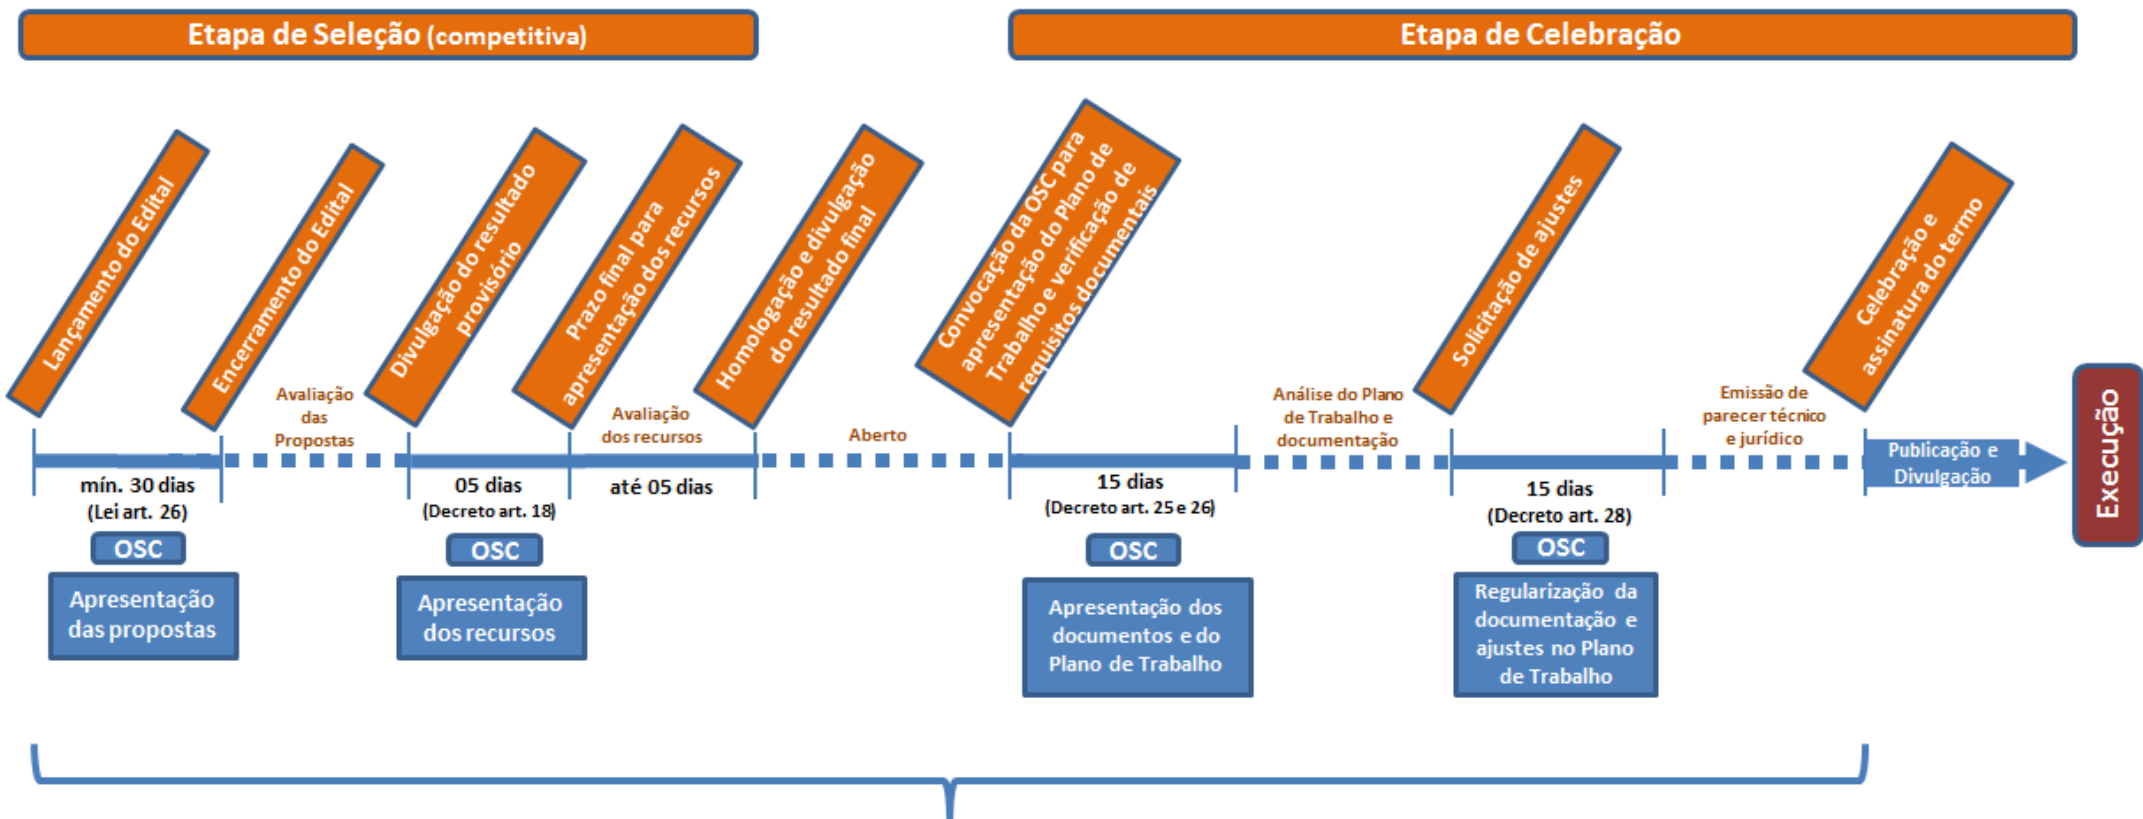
Etapa de Seleção (competitiva)

Etapa de Celebração

Lançamento do Edital

Encerramento do Edital

Avaliação das Propostas

Divulgação do resultado provisório

Prazo final para apresentação dos recursos

Avaliação dos recursos

Homologação e divulgação do resultado final

Aberto

Convocação da OSC para apresentação do Plano de Trabalho e verificação de requisitos documentais

Análise do Plano de Trabalho e documentação

Solicitação de ajustes

Emissão de parecer técnico e jurídico

Celebração e assinatura do termo

Publicação e Divulgação

Execução

mín. 30 dias (Lei art. 26)

05 dias (Decreto art. 18)

até 05 dias

15 dias (Decreto art. 25 e 26)

15 dias (Decreto art. 28)

OSC

Apresentação das propostas

OSC

Apresentação dos recursos

OSC

Apresentação dos documentos e do Plano de Trabalho

OSC

Regularização da documentação e ajustes no Plano de Trabalho